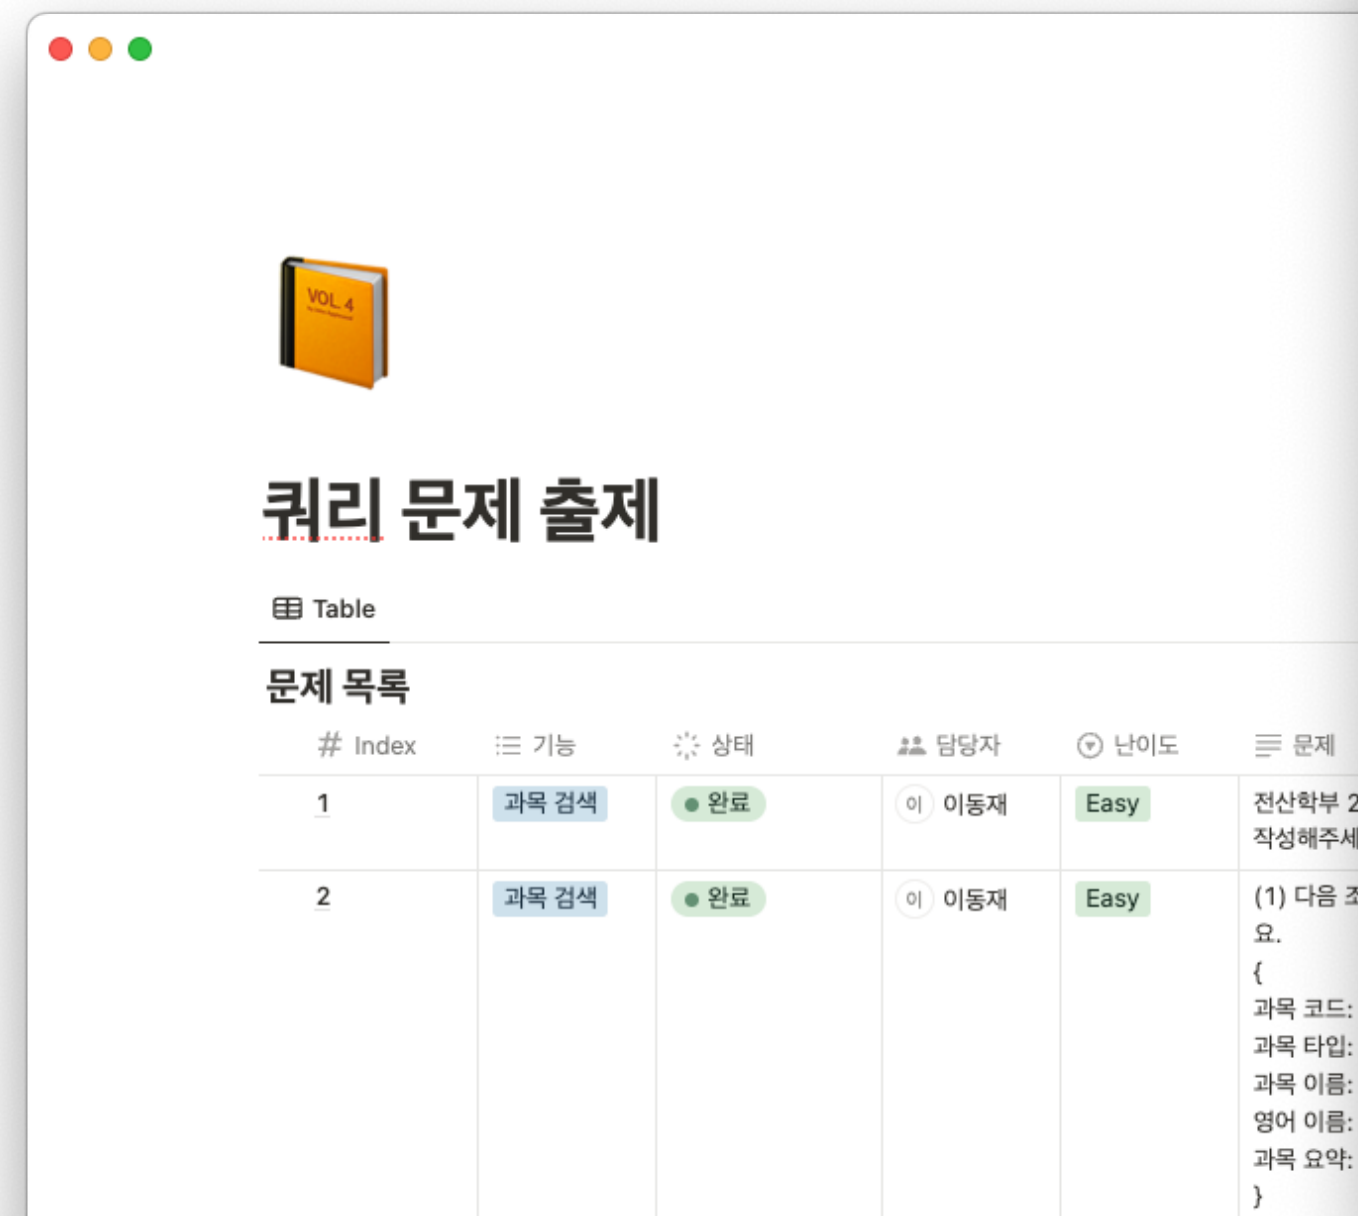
VOL. 4

쿼리 문제 출제

Table

문제 목록

| # Index | 기능 | 상태 | 담당자 | 난이도 | 문제 |
|---|---|---|---|---|---|
| 1 | 과목 검색 | 완료 | 이 이동재 | Easy | 전산학부 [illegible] 작성해주세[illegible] |
| 2 | 과목 검색 | 완료 | 이 이동재 | Easy | (1) 다음 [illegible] 요. { 과목 코드: 과목 타입: 과목 이름: 영어 이름: 과목 요약: } |